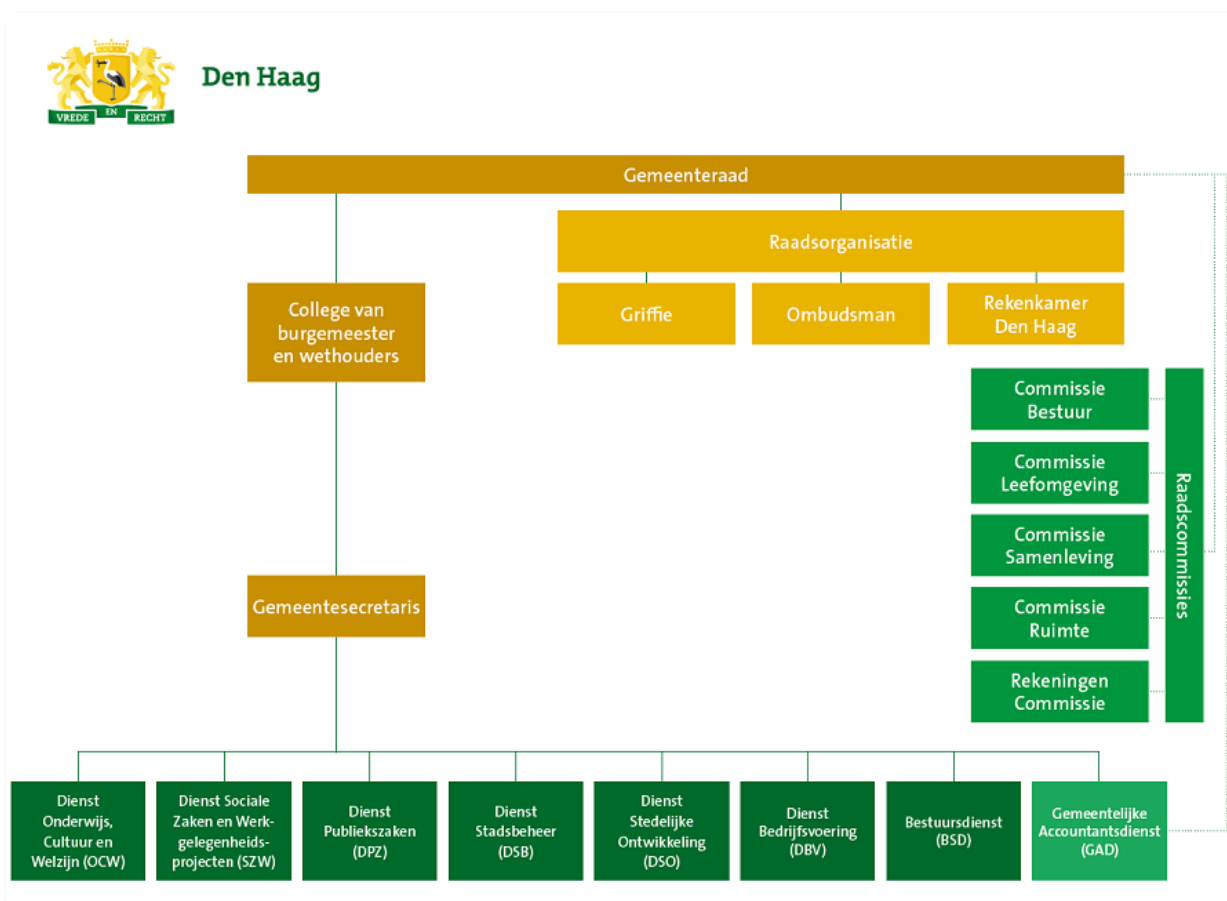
VREDE EN RECHT

Den Haag

Gemeenteraad

Raadsorganisatie

Griffie

Ombudsman

Rekenkamer Den Haag

College van burgemeester en wethouders

Commissie Bestuur

Commissie Leefomgeving

Commissie Samenleving

Commissie Ruimte

Rekeningen Commissie

Raadscommissies

Gemeentesecretaris

Dienst Onderwijs, Cultuur en Welzijn (OCW)

Dienst Sociale Zaken en Werkgelegenheidsprojecten (SZW)

Dienst Publiekszaken (DPZ)

Dienst Stadsbeheer (DSB)

Dienst Stedelijke Ontwikkeling (DSO)

Dienst Bedrijfsvoering (DBV)

Bestuursdienst (BSD)

Gemeentelijke Accountantsdienst (GAD)